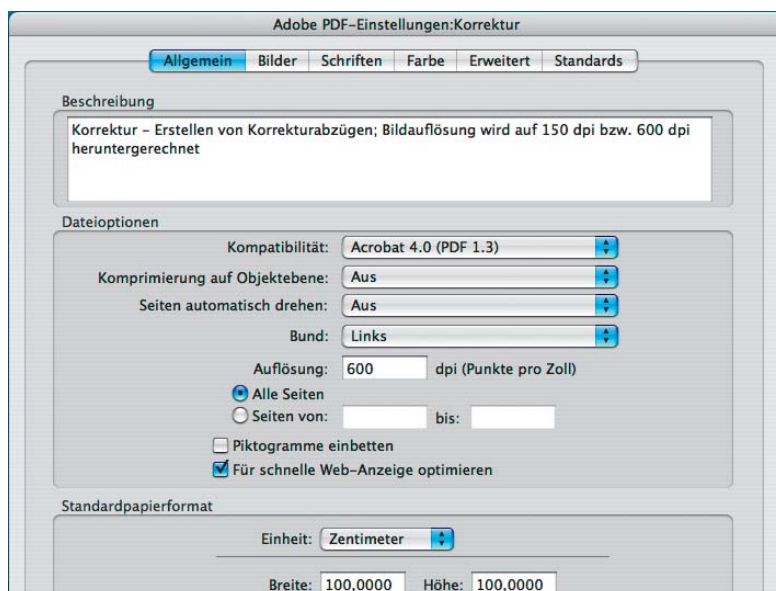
Adobe PDF-Einstellungen:Korrektur

Allgemein | Bilder | Schriften | Farbe | Erweitert | Standards

Beschreibung

Korrektur – Erstellen von Korrekturabzügen; Bildauflösung wird auf 150 dpi bzw. 600 dpi heruntergerechnet

Dateioptionen

Kompatibilität: Acrobat 4.0 (PDF 1.3)

Komprimierung auf Objektebene: Aus

Seiten automatisch drehen: Aus

Bund: Links

Auflösung: 600 dpi (Punkte pro Zoll)

Alle Seiten

Seiten von: bis:

Piktogramme einbetten

Für schnelle Web-Anzeige optimieren

Standardpapierformat

Einheit: Zentimeter

Breite: 100,0000 Höhe: 100,0000